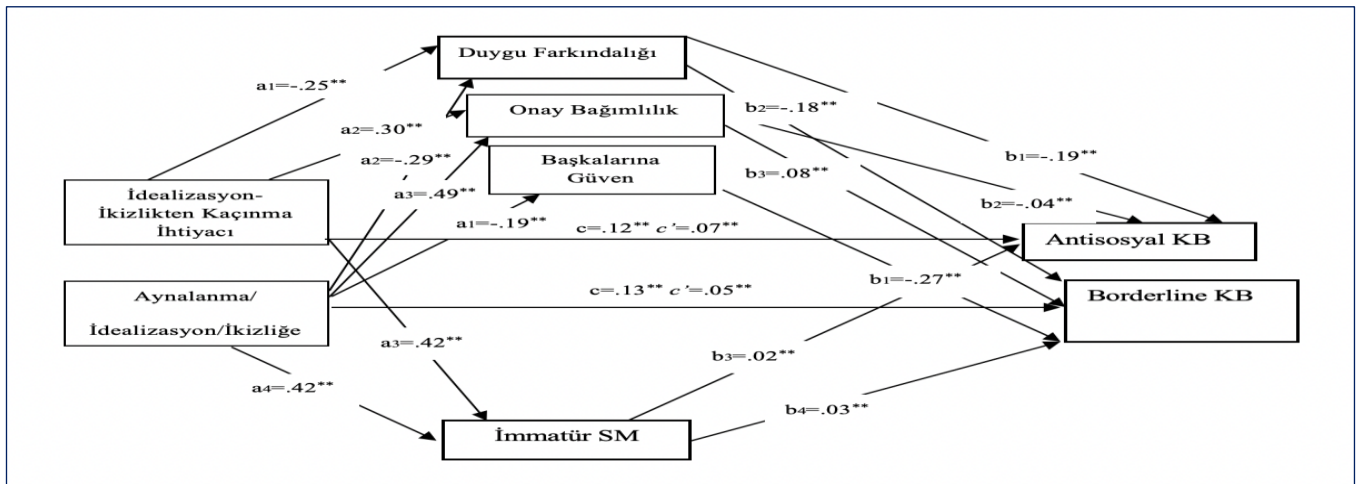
Duygu Farkındalığı

a$_1$=-.25**

Onay Bağımlılık

b$_2$=-.18**

a$_2$=.30**

a$_2$=-.29**

Başkalarına Güven

b$_1$=-.19**

a$_3$=.49**

b$_3$=.08**

İdealizasyon-İkizlikten Kaçınma İhtiyacı

a$_1$=-.19**

b$_2$=-.04**

c=.12** c'=.07**

Antisosyal KB

Aynalanma/ İdealizasyon/İkizliğe

c=.13** c'=.05**

b$_1$=-.27**

Borderline KB

a$_3$=.42**

b$_3$=.02**

a$_4$=.42**

b$_4$=.03**

İmmatür SM